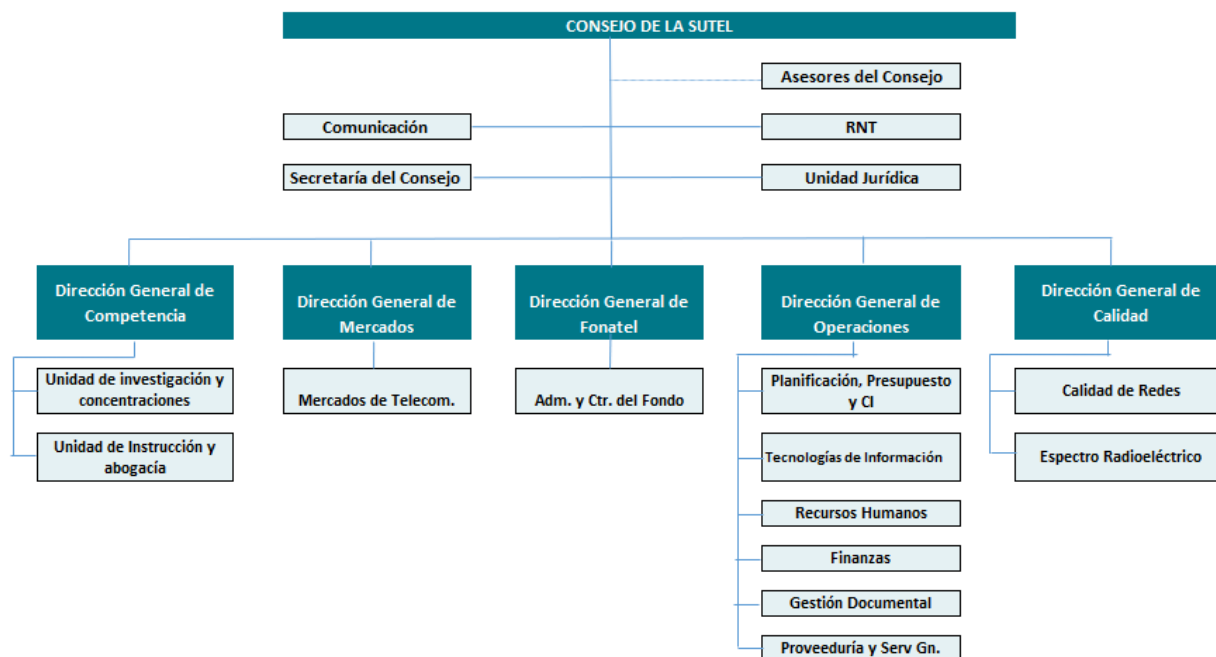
CONSEJO DE LA SUTEL

Asesores del Consejo

Comunicación

RNT

Secretaría del Consejo

Unidad Jurídica

Dirección General de Competencia

Unidad de investigación y concentraciones

Unidad de Instrucción y abogacía

Dirección General de Mercados

Mercados de Telecom.

Dirección General de Fonatel

Adm. y Ctr. del Fondo

Dirección General de Operaciones

Planificación, Presupuesto y CI

Tecnologías de Información

Recursos Humanos

Finanzas

Gestión Documental

Proveeduría y Serv Gn.

Dirección General de Calidad

Calidad de Redes

Espectro Radioeléctrico